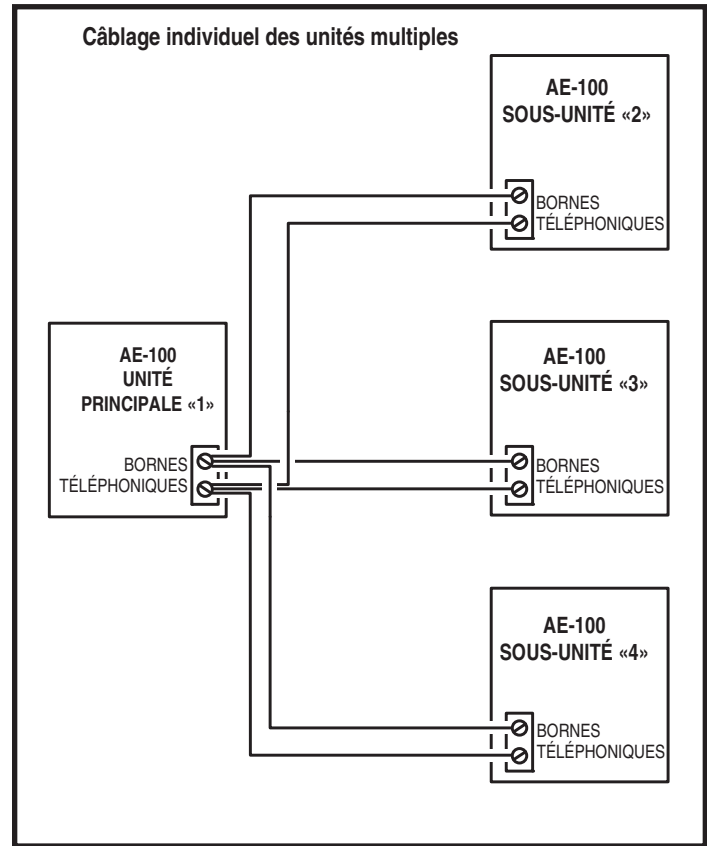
Câblage individuel des unités multiples

AE-100
SOUS-UNITÉ «2»

BORNES
TÉLÉPHONIQUES

AE-100
UNITÉ
PRINCIPALE «1»

BORNES
TÉLÉPHONIQUES

AE-100
SOUS-UNITÉ «3»

BORNES
TÉLÉPHONIQUES

AE-100
SOUS-UNITÉ «4»

BORNES
TÉLÉPHONIQUES